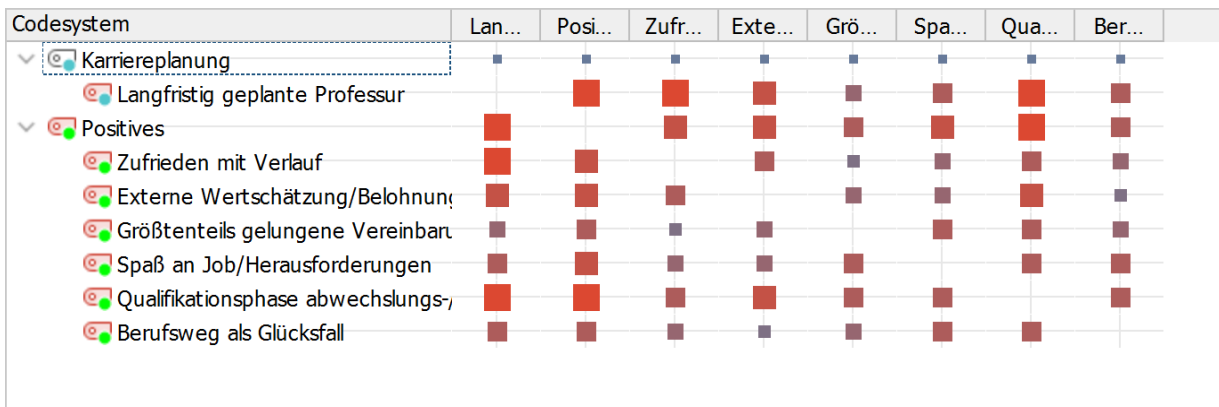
| Codesystem | Lan... | Posi... | Zufr... | Exte... | Grö... | Spa... | Qua... | Ber... |
|---|---|---|---|---|---|---|---|---|
| Karriereplanung | | | | | | | | |
| Langfristig geplante Professur | | | | | | | | |
| Positives | | | | | | | | |
| Zufrieden mit Verlauf | | | | | | | | |
| Externe Wertschätzung/Belohnung | | | | | | | | |
| Größtenteils gelungene Vereinbaru | | | | | | | | |
| Spaß an Job/Herausforderungen | | | | | | | | |
| Qualifikationsphase abwechslungs-/ | | | | | | | | |
| Berufsweg als Glücksfall | | | | | | | | |